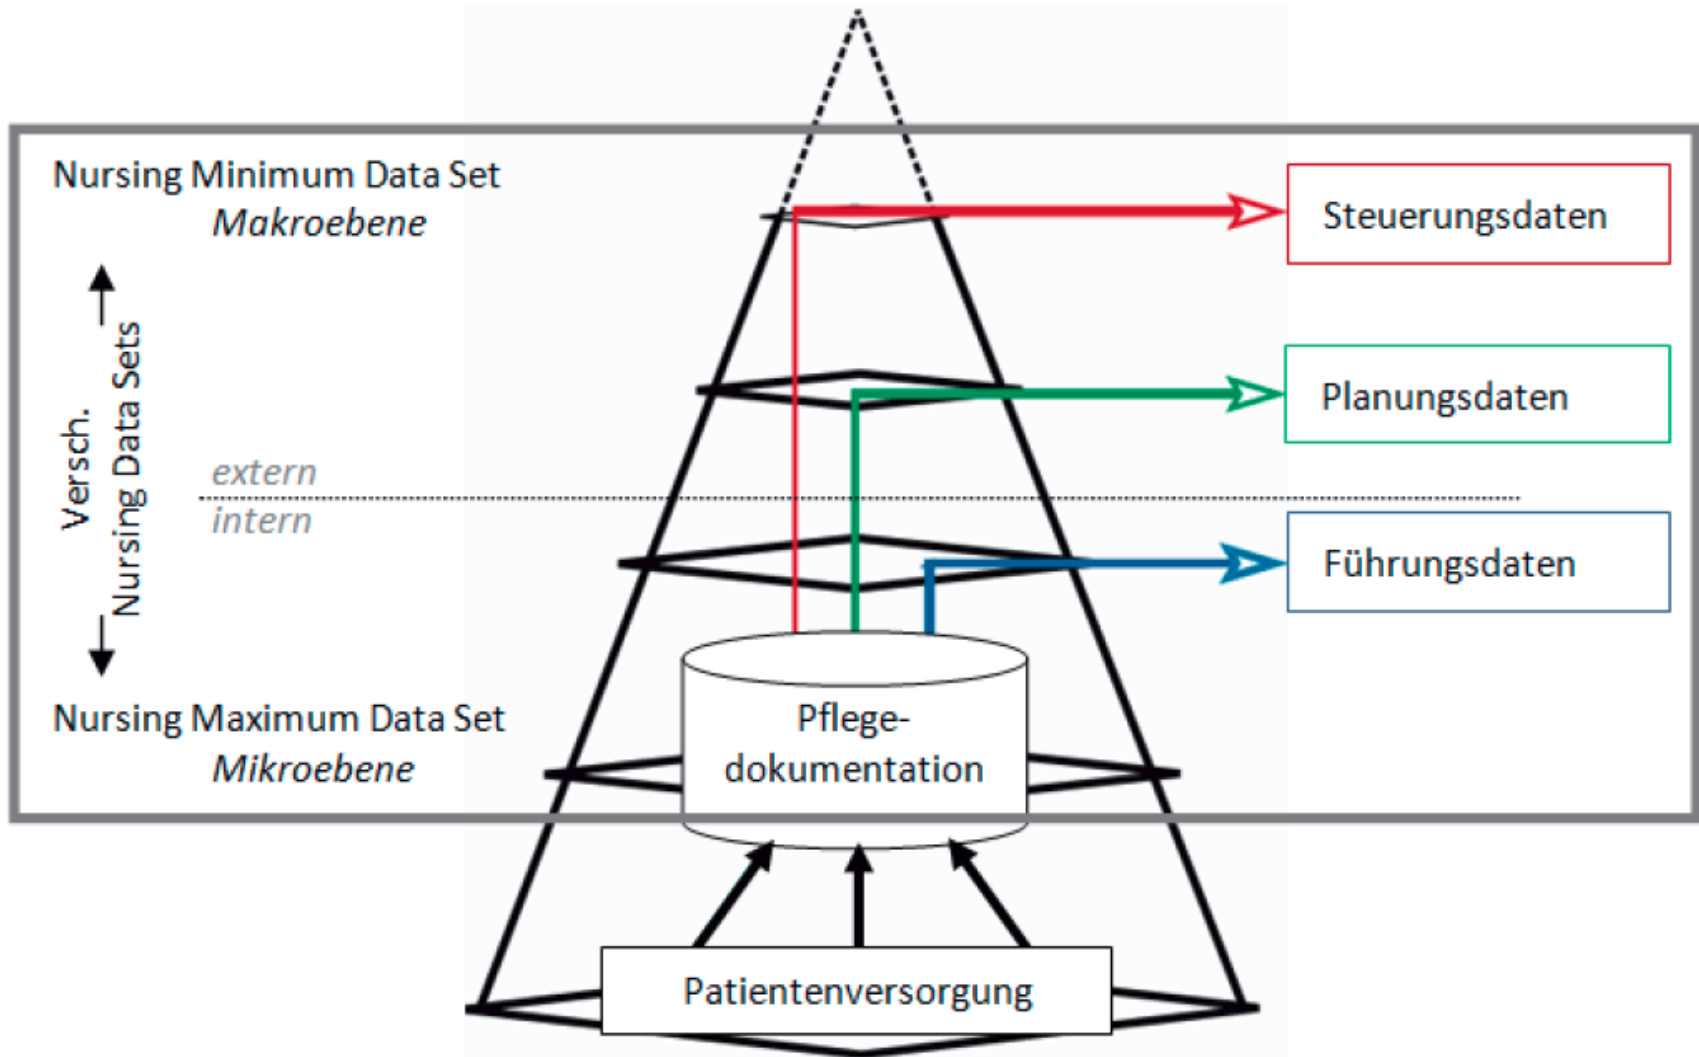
Nursing Minimum Data Set
*Makroebene*

Steuerungsdaten

Versch.
Nursing Data Sets

Planungsdaten

extern
intern

Führungsdaten

Nursing Maximum Data Set
*Mikroebene*

Pflegedokumentation

Patientenversorgung